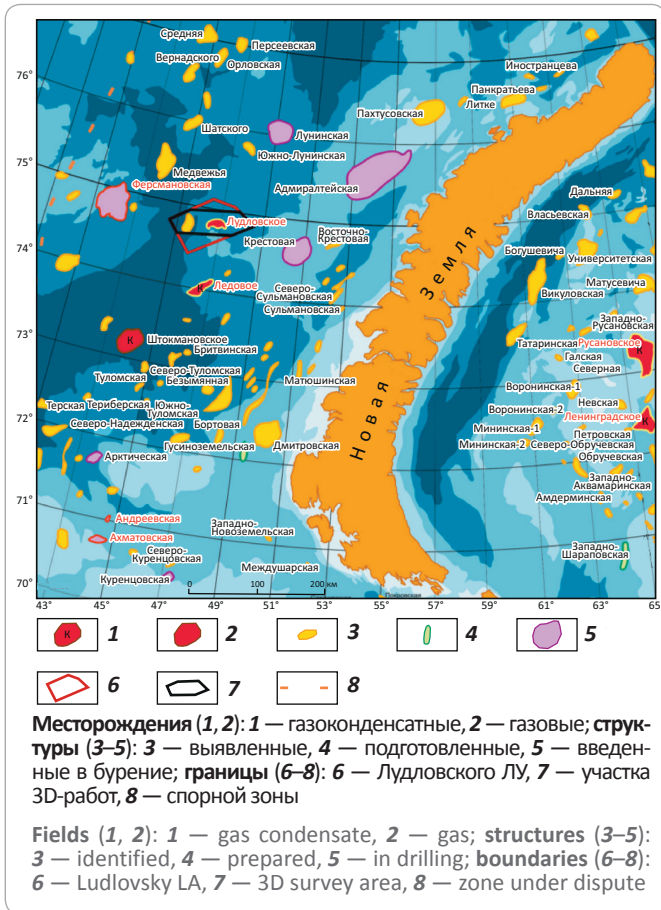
Средняя
Персеевская
Вернадского
Орловская
Иностранцева
Панкратьева
Литке
Пахтусовская
Шатского
Лунинская
Южно-Лунинская
Медвежья
Адмиралтейская
Ферсмановская
Дальняя
Власьевская
Лудловское
Восточно-Крестовая
Крестовая
Богушевича
Университетская
Земля
Новая
Ледовое
Северо-Сульмановская
Сульмановская
Матусевича
Викуловская
Западно-Русановская
Штокмановское
Бритвинская
Татаринская
Русановское
Галская
Северная
Туломская
Северо-Туломская
Безымянная
Матюшинская
Воронинская-1
Невская
Терская
Териберская
Южно-Туломская
Бортовая
Воронинская-2
Ленинградское
Северо-Надежденская
Мининская-1
Петровская
Гусиноземельская
Дмитровская
Мининская-2
Северо-Обручевская
Обручевская
Арктическая
Западно-Аквамаринская
Амдерминская
Андреевская
Западно-Новоземельская
Ахматовская
Северо-Куренцовская
Западно-Шараповская
Междушарская
Куренцовская
0
100
200 км
76°
75°
74°
73°
72°
71°
70°
43°
45°
47°
49°
51°
53°
55°
57°
59°
61°
63°
65
К
К
К
К

К 1
2
3
4
5
6
7
8

**Месторождения** (*1*, *2*): *1* — газоконденсатные, *2* — газовые; **структуры** (*3–5*): *3* — выявленные, *4* — подготовленные, *5* — введенные в бурение; **границы** (*6–8*): *6* — Лудловского ЛУ, *7* — участка 3D-работ, *8* — спорной зоны

**Fields** (*1*, *2*): *1* — gas condensate, *2* — gas; **structures** (*3–5*): *3* — identified, *4* — prepared, *5* — in drilling; **boundaries** (*6–8*): *6* — Ludlovsky LA, *7* — 3D survey area, *8* — zone under dispute